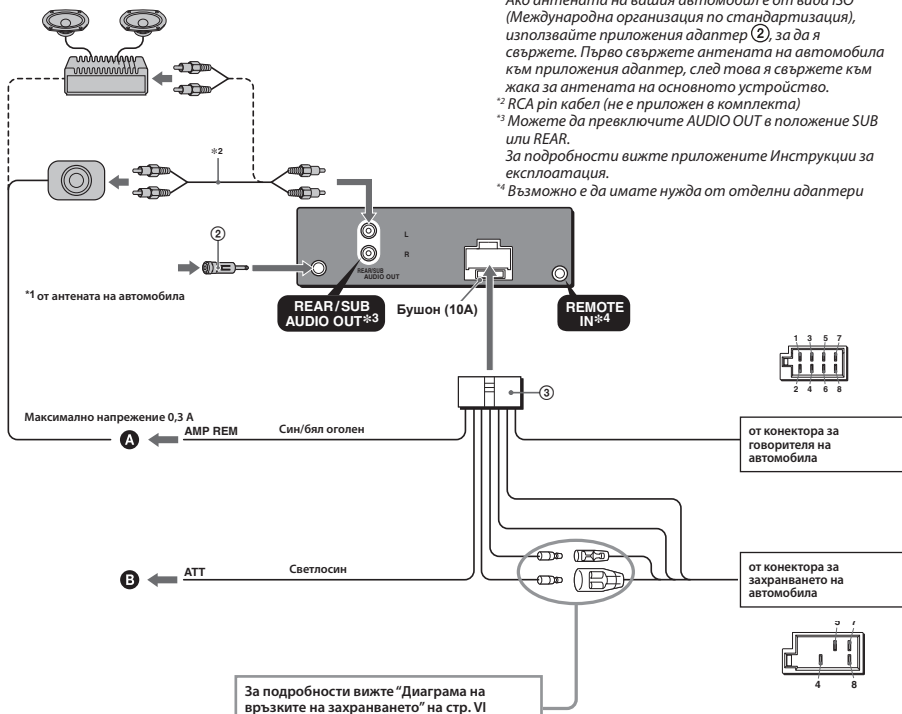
Ако антената на вашия автомобил е от вида ISO (Международна организация по стандартизация), използвайте приложения адаптер ②, за да я свържете. Първо свържете антената на автомобила към приложения адаптер, след това я свържете към жака за антената на основното устройство.

*2 RCA pin кабел (не е приложен в комплекта)

*3 Можете да превключите AUDIO OUT в положение SUB или REAR.
За подробности вижте приложените Инструкции за експлоатация.

*4 Възможно е да имате нужда от отделни адаптери

*2

②

L

R

REAR/SUB AUDIO OUT

*1 от антената на автомобила

REAR/SUB AUDIO OUT*3

Бушон (10A)

REMOTE IN*4

1 3 5 7
2 4 6 8

③

Максимално напрежение 0,3 A

A AMP REM

Син/бял оголен

от конектора за говорителя на автомобила

от конектора за захранването на автомобила

B ATT

Светлосин

5 7
4 8

За подробности вижте "Диаграма на връзките на захранването" на стр. VI